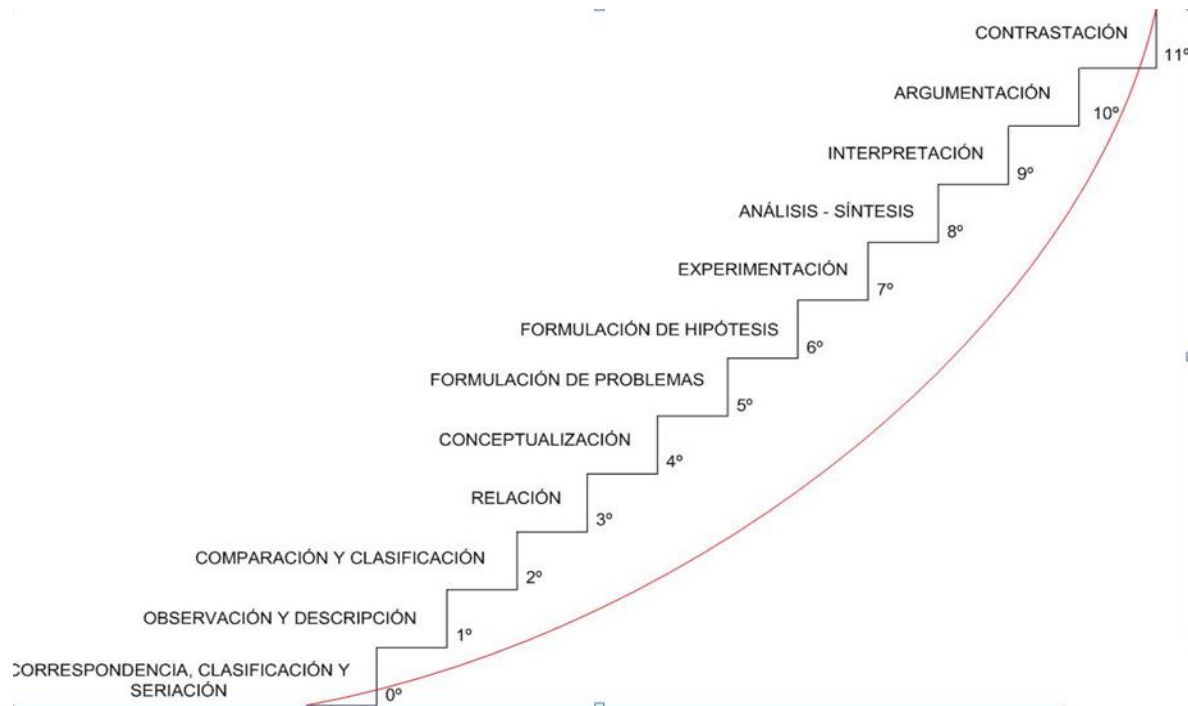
CONTRASTACIÓN
11º
ARGUMENTACIÓN
10º
INTERPRETACIÓN
9º
ANÁLISIS - SÍNTESIS
8º
EXPERIMENTACIÓN
7º
FORMULACIÓN DE HIPÓTESIS
6º
FORMULACIÓN DE PROBLEMAS
5º
CONCEPTUALIZACIÓN
4º
RELACIÓN
3º
COMPARACIÓN Y CLASIFICACIÓN
2º
OBSERVACIÓN Y DESCRIPCIÓN
1º
CORRESPONDENCIA, CLASIFICACIÓN Y SERIACIÓN
0º